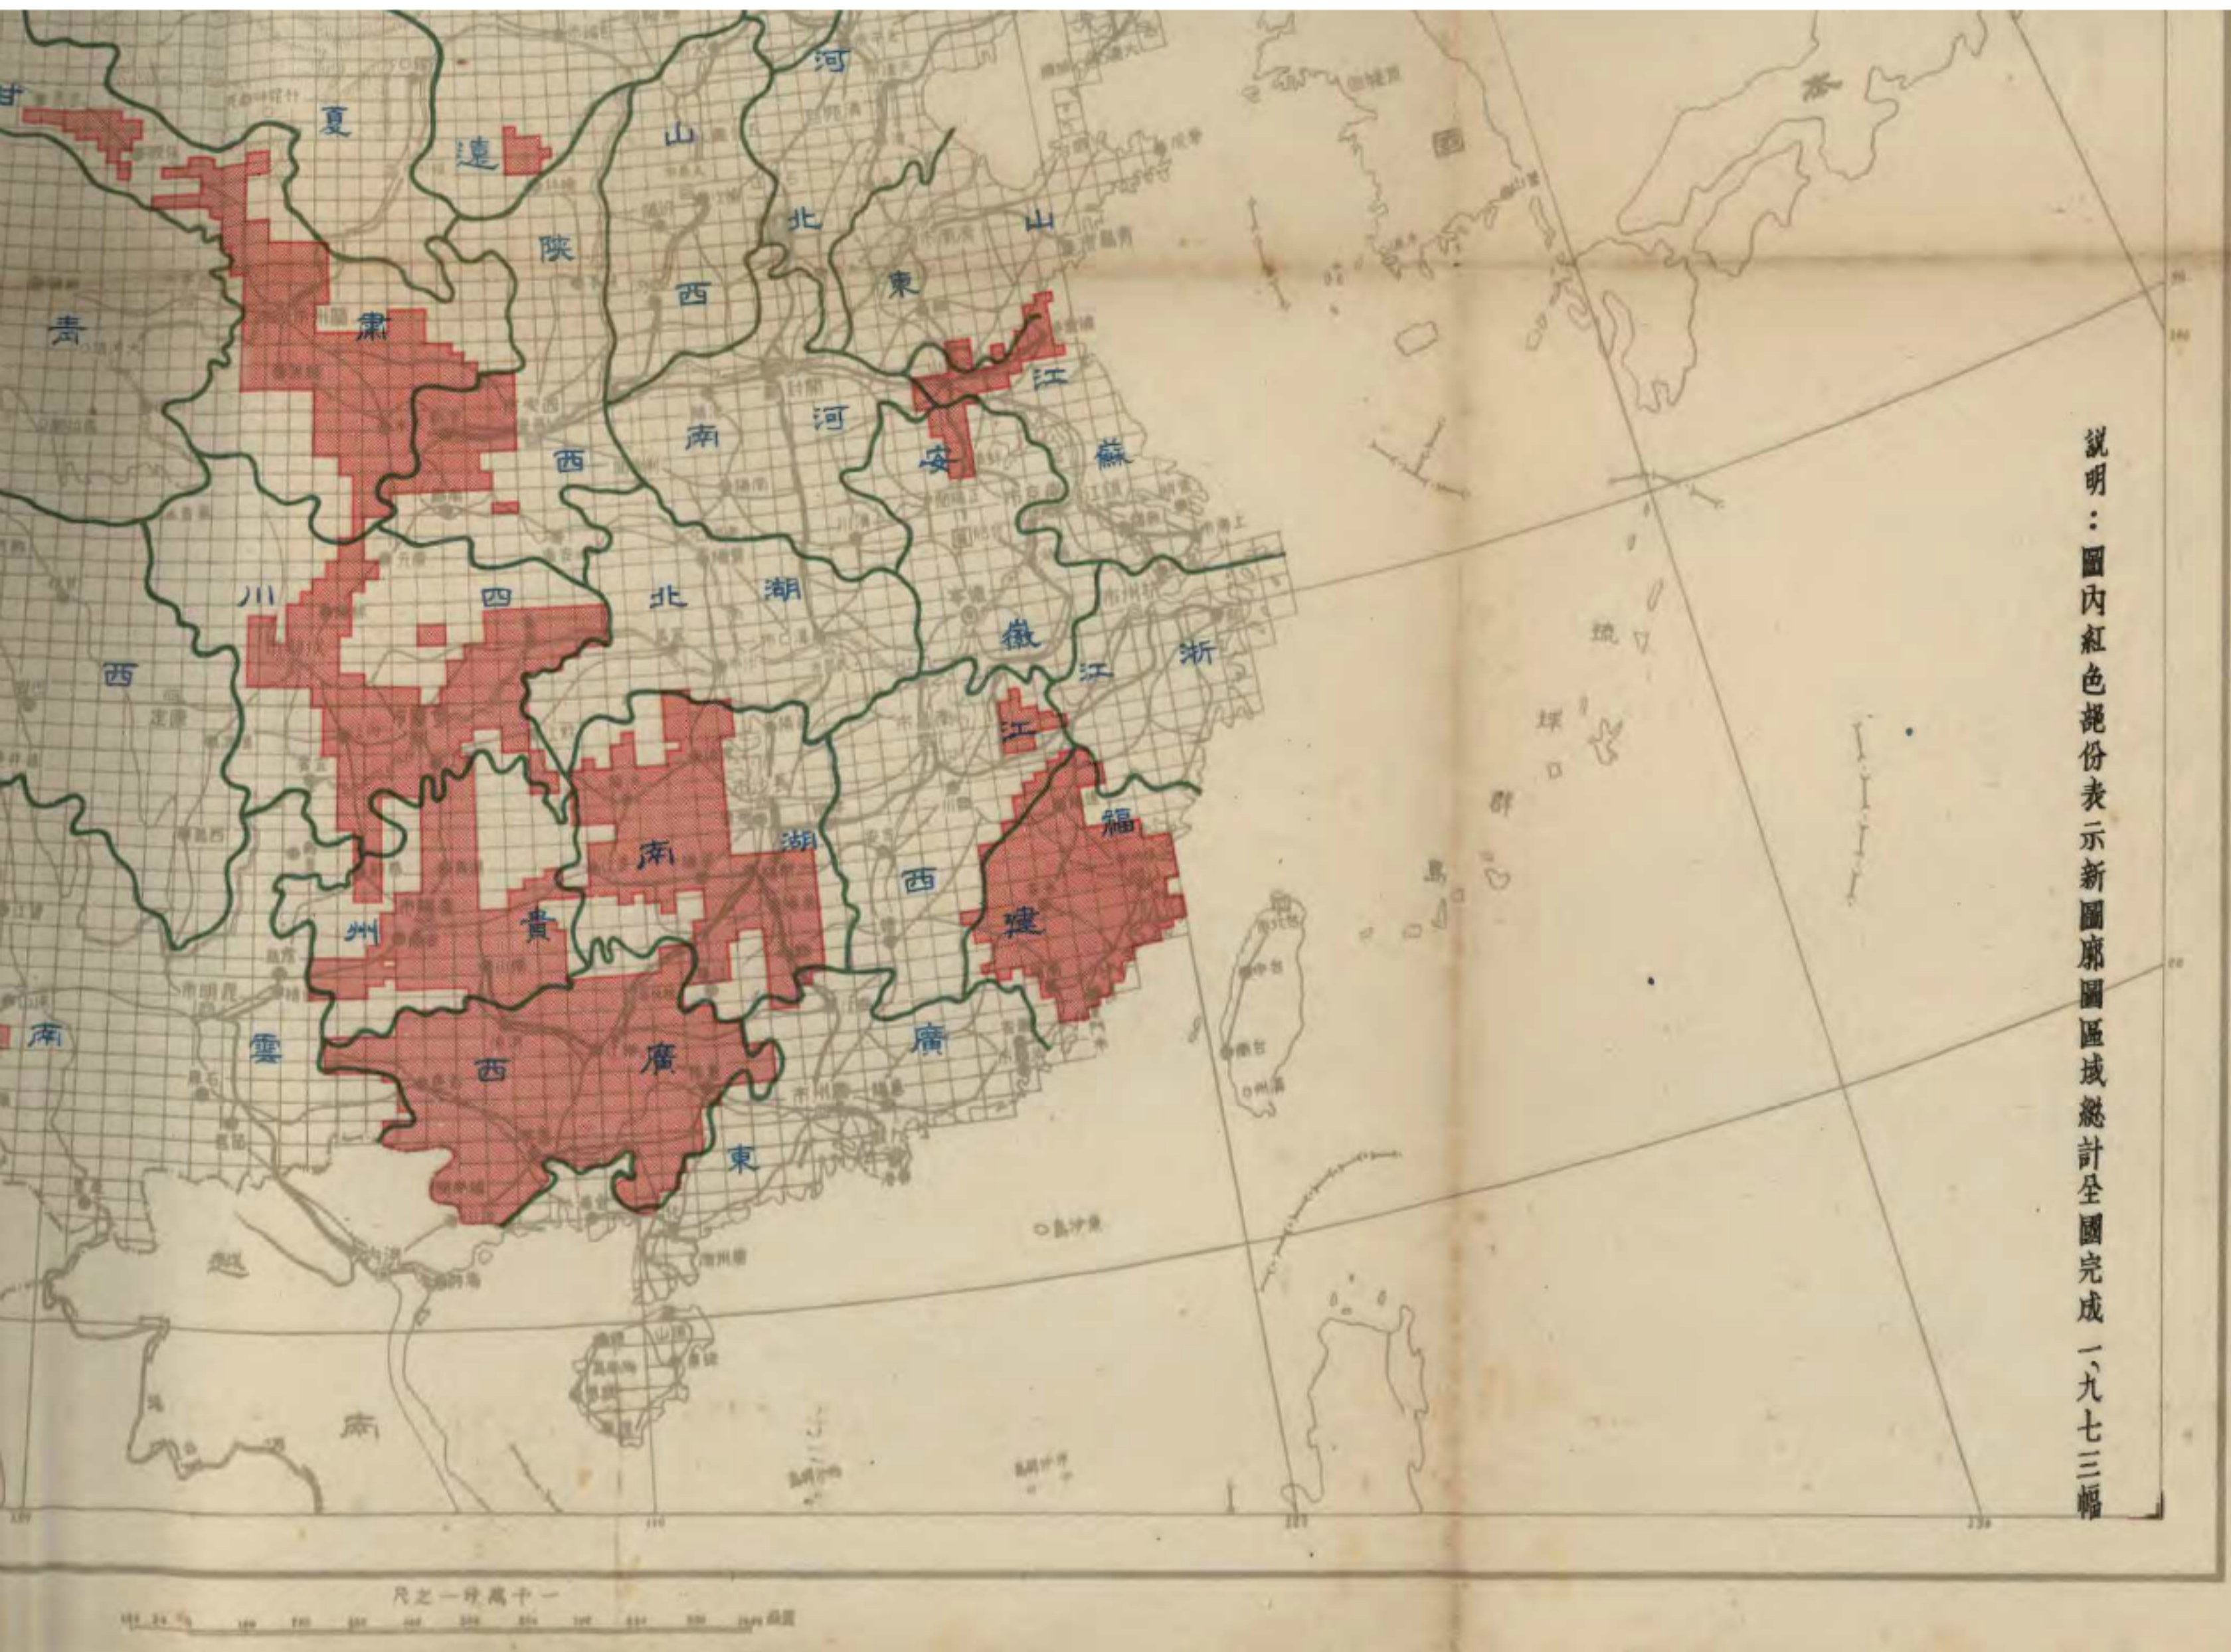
甘 夏 遠 山 河 陝 北 山 青 肅 西 東 江 南 河 西 安 蘇 川 四 北 湖 徽 浙 西 江 南 江 湖 福 南 州 貴 西 建 南 雲 西 廣 廣 東 越 南

日 本 國 琉 球 群 島

說明：圖內紅色部份表示新圖廓圖區域總計全國完成一、九七三幅

一千萬分一之尺